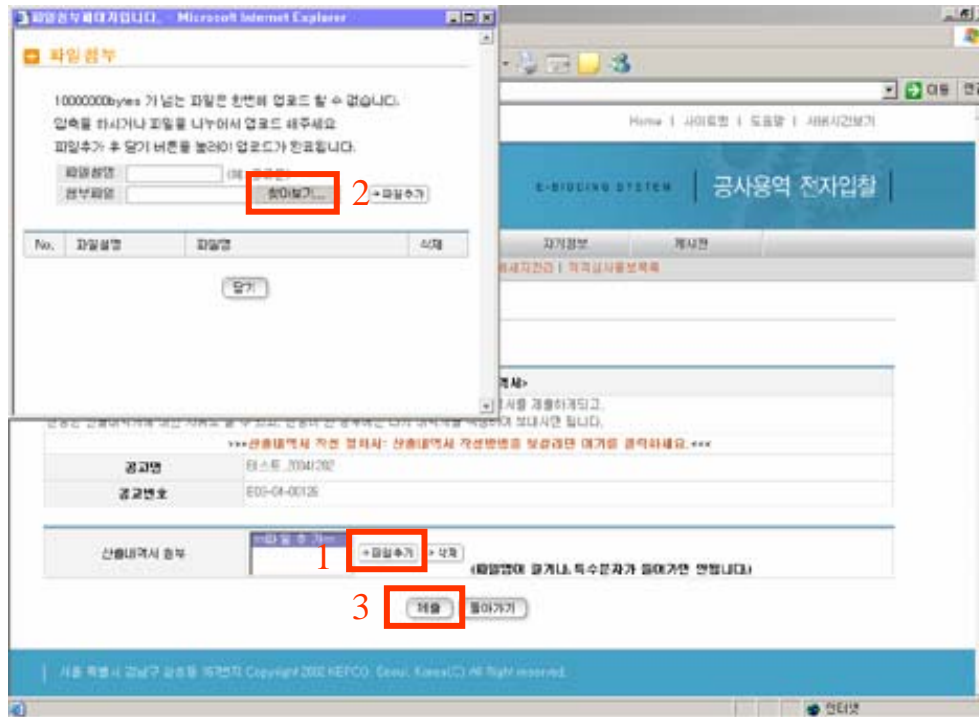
파일첨부페이지입니다. - Microsoft Internet Explorer

파일 첨부

10000000bytes 가 넘는 파일은 한번에 업로드 할 수 없습니다.
압축을 하시거나 파일을 나누어서 업로드 해주세요
파일추가 후 닫기 버튼을 눌러야 업로드가 완료됩니다.

파일설명 (예: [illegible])
첨부파일 찾아보기... 2 +파일추가

| No. | 파일설명 | 파일명 | 삭제 |
|---|---|---|---|

닫기

이동 연결

Home | 사이트맵 | 도움말 | 서비스시간보기

E-BIDDING SYSTEM | 공사용역 전자입찰

자기정보 게시판

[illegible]서지관리 | 적격심사용보류록

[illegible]역서>
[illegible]서를 제출하게되고,
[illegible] 보내시면 됩니다.

***산출내역서 작성 절차서: 산출내역서 작성방법을 보실려면 여기를 클릭하세요.***

| 공고명 | 테스트_2004/282 |
|---|---|
| 공고번호 | E03-04-00126 |

산출내역서 첨부 --파일 추가-- 1 +파일추가 +삭제 (파일명에 공개나, 특수문자가 들어가면 안됩니다)

3 제출 돌아가기

서울 특별시 강남구 삼성동 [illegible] Copyright 2002 KEPCO. Seoul, Korea(C) All Right reserved.

인터넷